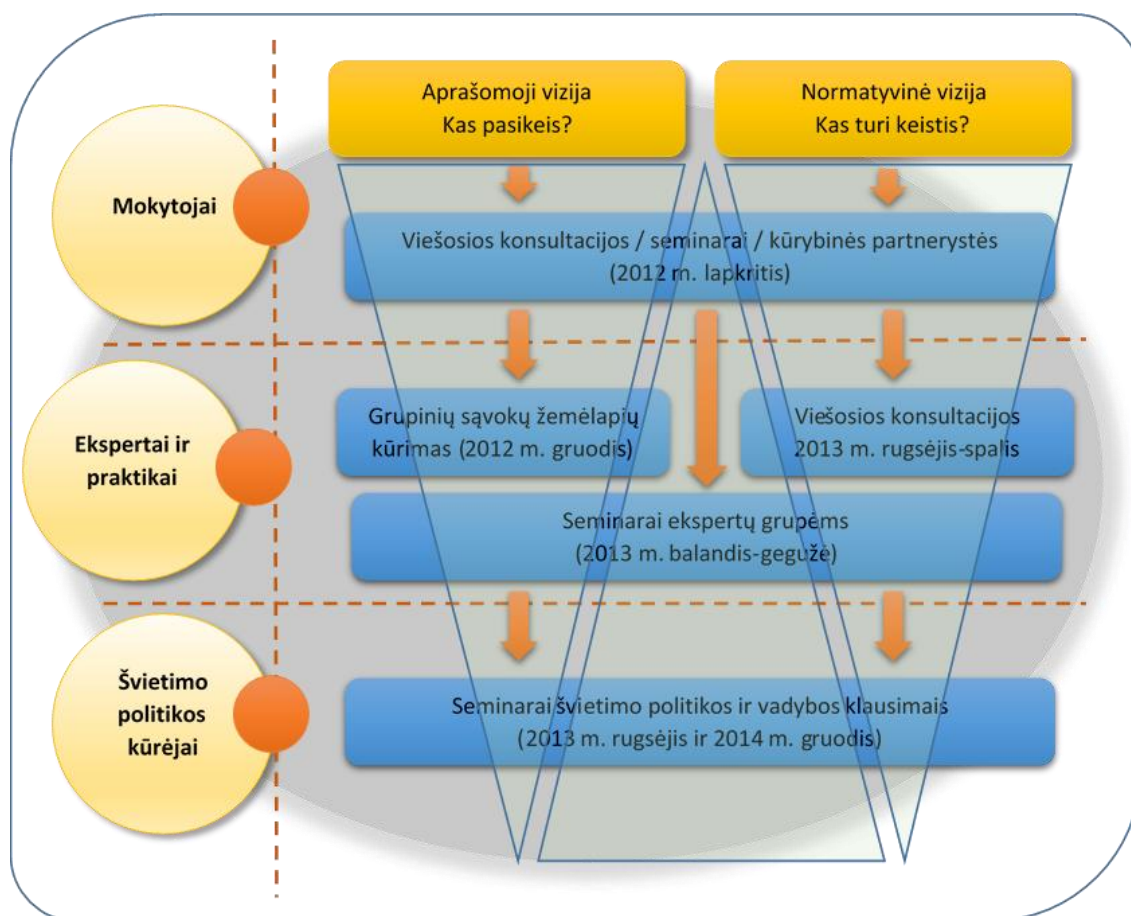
Aprašomoji vizija
Kas pasikeis?

Normatyvinė vizija
Kas turi keistis?

Mokytojai

Viešosios konsultacijos / seminarai / kūrybinės partnerystės
(2012 m. lapkritis)

Ekspertai ir praktikai

Grupinių sąvokų žemėlapių kūrimas (2012 m. gruodis)

Viešosios konsultacijos
2013 m. rugsėjis-spalis

Seminarai ekspertų grupėms
(2013 m. balandis-gegužė)

Švietimo politikos kūrėjai

Seminarai švietimo politikos ir vadybos klausimais
(2013 m. rugsėjis ir 2014 m. gruodis)